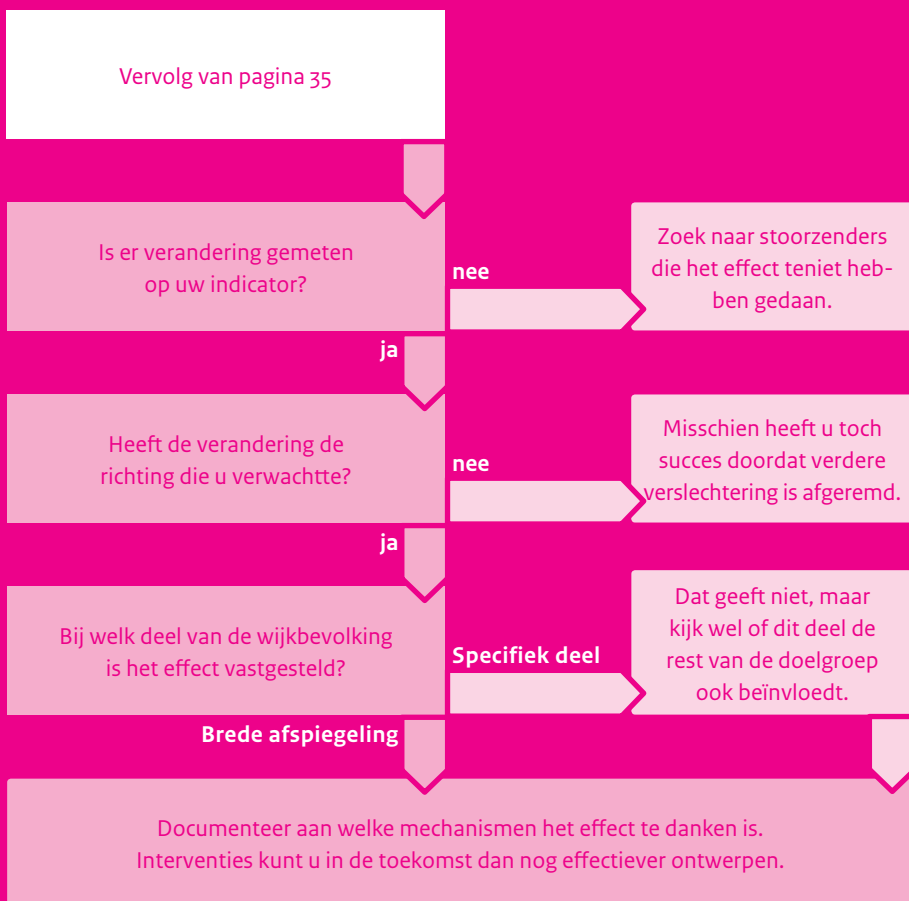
Vervolg van pagina 35

Is er verandering gemeten op uw indicator?

nee

Zoek naar stoorzenders die het effect teniet hebben gedaan.

ja

Heeft de verandering de richting die u verwachtte?

nee

Misschien heeft u toch succes doordat verdere verslechtering is afgeremd.

ja

Bij welk deel van de wijkbevolking is het effect vastgesteld?

Specifiek deel

Dat geeft niet, maar kijk wel of dit deel de rest van de doelgroep ook beïnvloedt.

Brede afspiegeling

Documenteer aan welke mechanismen het effect te danken is. Interventies kunt u in de toekomst dan nog effectiever ontwerpen.